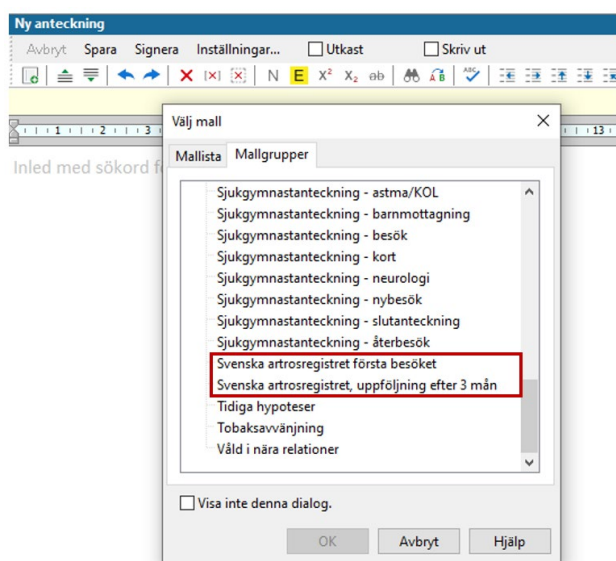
Ny anteckning

Avbryt Spara Signera Inställningar... Utkast Skriv ut

N E $X^2$ $X_2$ ab

1 2 3 13

Inled med sökord f

Välj mall

Mallista Mallgrupper

Sjukgymnastanteckning - astma/KOL
Sjukgymnastanteckning - barnmottagning
Sjukgymnastanteckning - besök
Sjukgymnastanteckning - kort
Sjukgymnastanteckning - neurologi
Sjukgymnastanteckning - nybesök
Sjukgymnastanteckning - slutanteckning
Sjukgymnastanteckning - återbesök
Svenska artrosregistret första besöket
Svenska artrosregistret, uppföljning efter 3 mån
Tidiga hypoteser
Tobaksavvänjning
Våld i nära relationer

Visa inte denna dialog.

OK Avbryt Hjälp